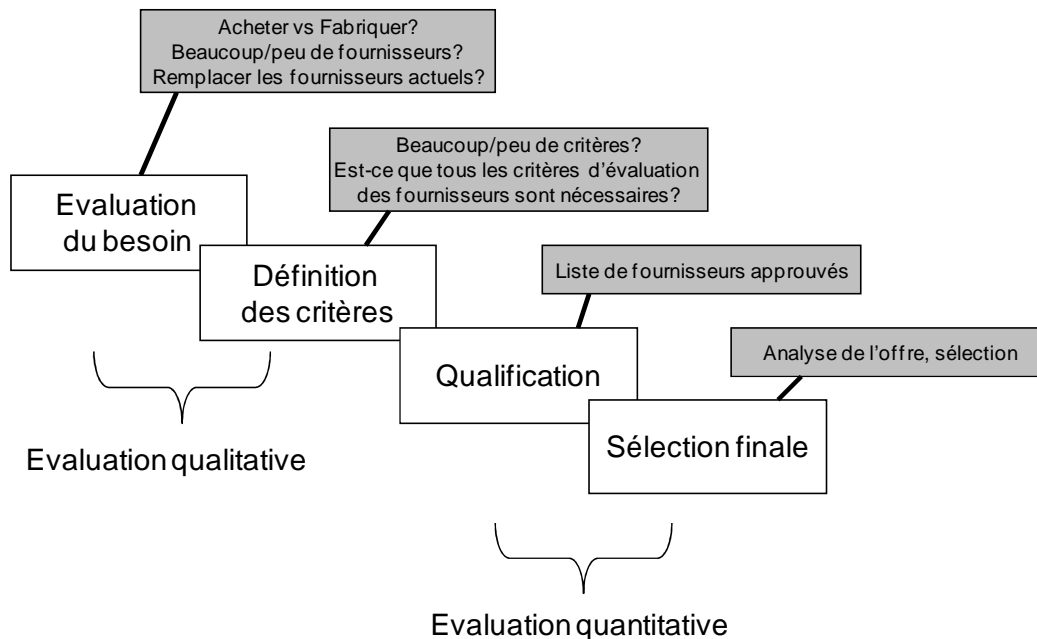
Acheter vs Fabriquer?
Beaucoup/peu de fournisseurs?
Remplacer les fournisseurs actuels?

Evaluation du besoin

Beaucoup/peu de critères?
Est-ce que tous les critères d'évaluation des fournisseurs sont nécessaires?

Définition des critères

Liste de fournisseurs approuvés

Qualification

Analyse de l'offre, sélection

Sélection finale

Evaluation qualitative

Evaluation quantitative